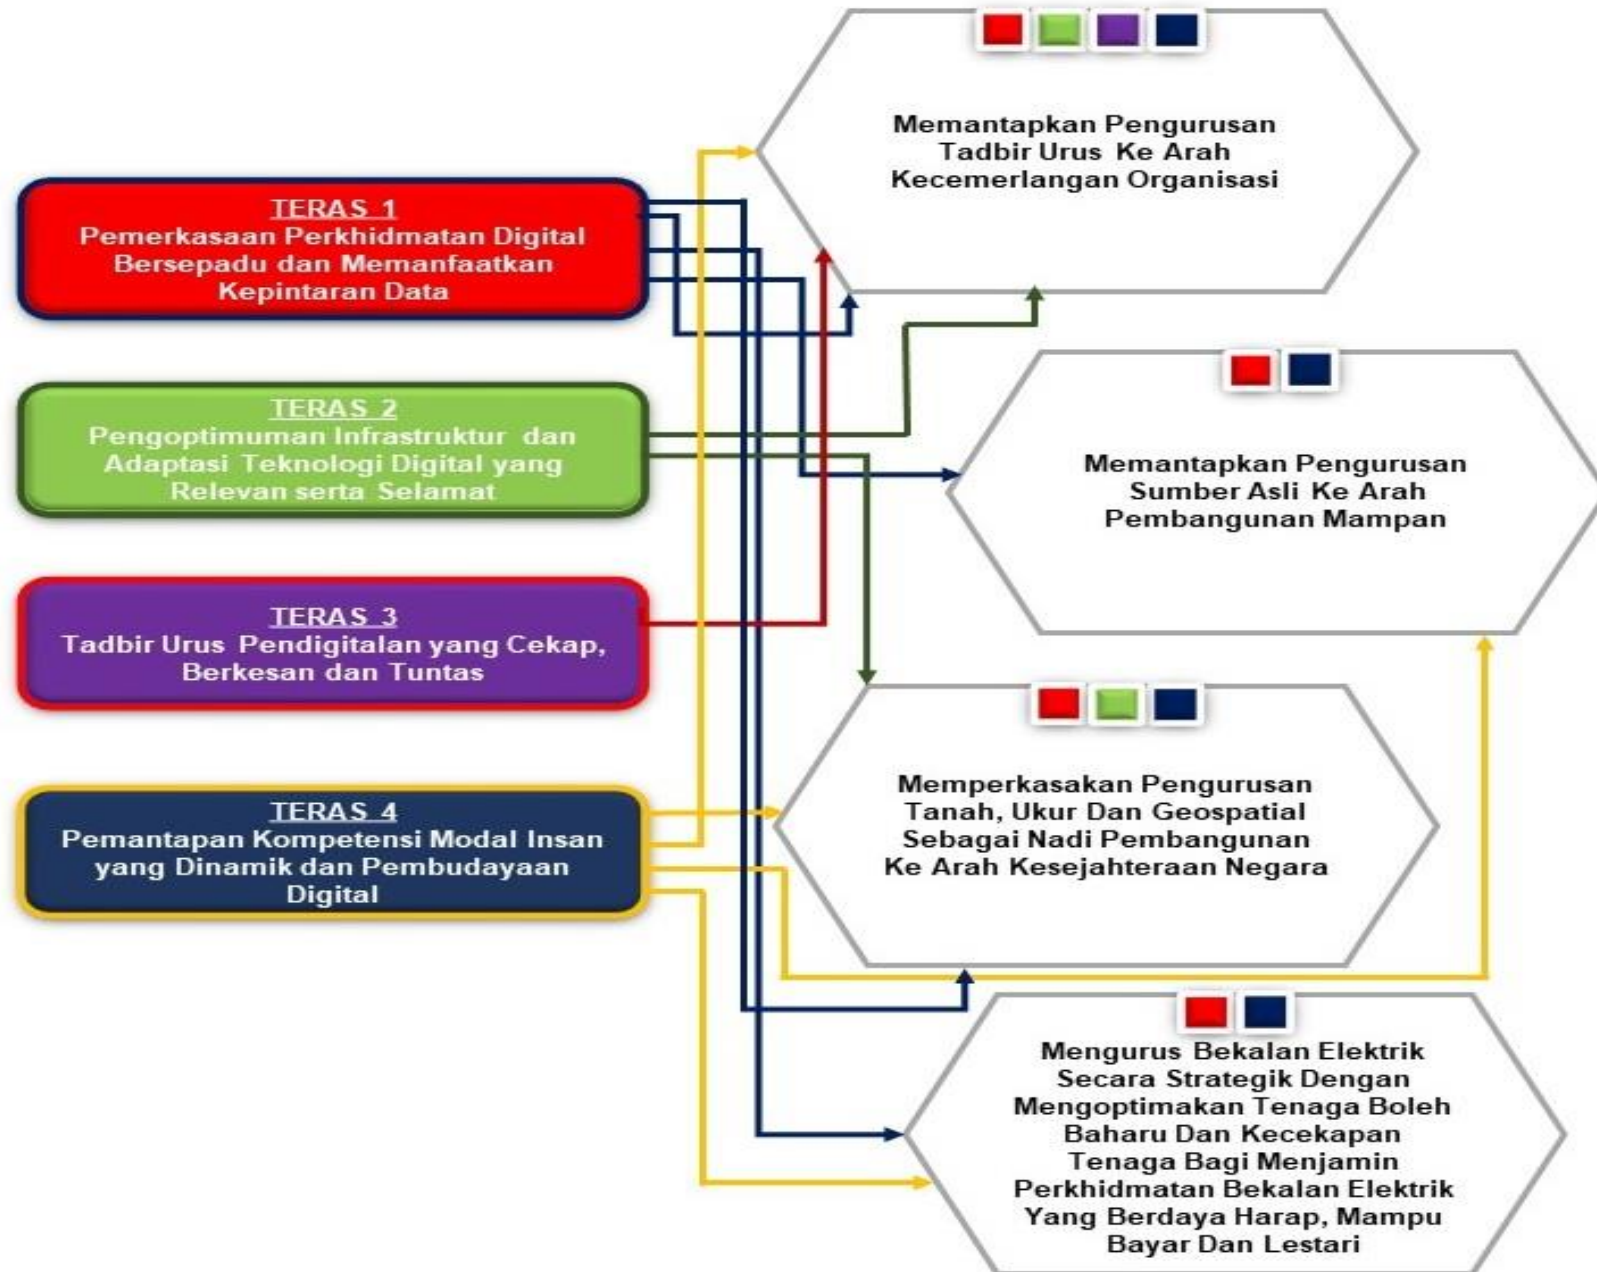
TERAS 1
Pemerkasaan Perkhidmatan Digital Bersepadu dan Memanfaatkan Kepintaran Data

TERAS 2
Pengoptimuman Infrastruktur dan Adaptasi Teknologi Digital yang Relevan serta Selamat

TERAS 3
Tadbir Urus Pendigitalan yang Cekap, Berkesan dan Tuntas

TERAS 4
Pemantapan Kompetensi Modal Insan yang Dinamik dan Pembudayaan Digital

Memantapkan Pengurusan Tadbir Urus Ke Arah Kecemerlangan Organisasi

Memantapkan Pengurusan Sumber Asli Ke Arah Pembangunan Mampan

Memperkasakan Pengurusan Tanah, Ukur Dan Geospatial Sebagai Nadi Pembangunan Ke Arah Kesejahteraan Negara

Mengurus Bekalan Elektrik Secara Strategik Dengan Mengoptimakan Tenaga Boleh Baharu Dan Kecekapan Tenaga Bagi Menjamin Perkhidmatan Bekalan Elektrik Yang Berdaya Harap, Mampu Bayar Dan Lestari